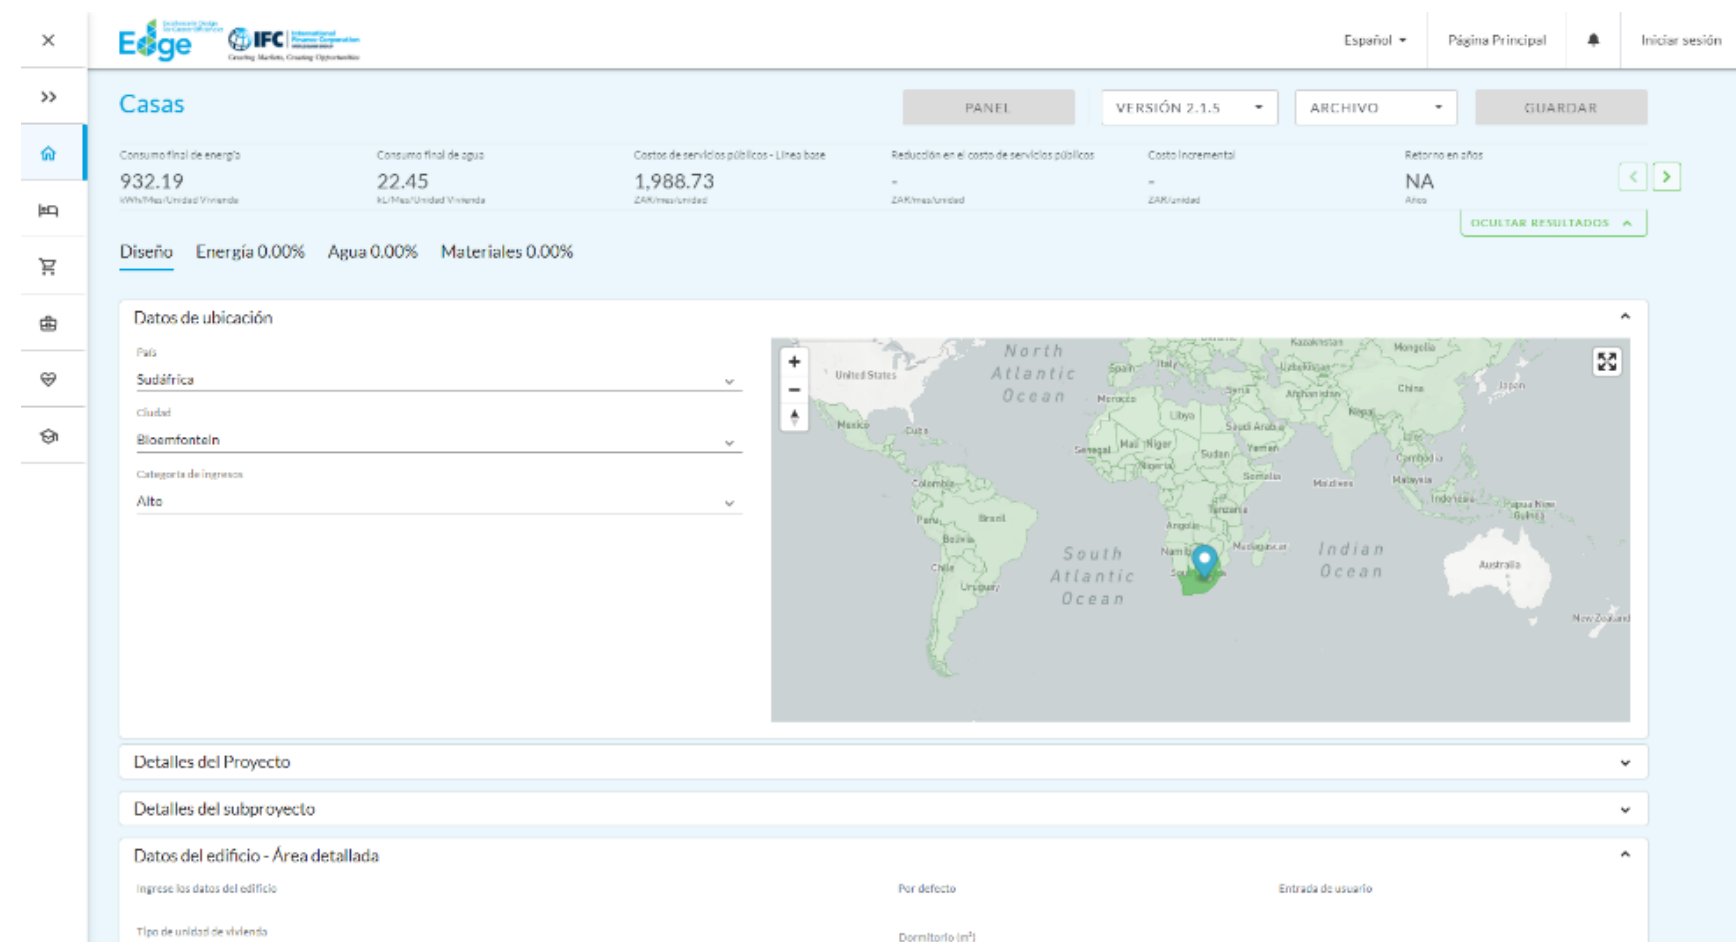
Edge IFC International Finance Corporation
Creating Markets, Creating Opportunities

Español | Página Principal | Iniciar sesión

Casas

PANEL | VERSIÓN 2.1.5 | ARCHIVO | GUARDAR

Consumo final de energía
932.19
kWh/Mes/Unidad Vivienda

Consumo final de agua
22.45
kL/Mes/Unidad Vivienda

Costos de servicios públicos - Línea base
1,988.73
ZAR/mes/unidad

Reducción en el costo de servicios públicos
-
ZAR/mes/unidad

Costo incremental
-
ZAR/unidad

Retorno en años
NA
Años

OCULTAR RESULTADOS

Diseño | Energía 0.00% | Agua 0.00% | Materiales 0.00%

Datos de ubicación

País
Sudáfrica

Ciudad
Bloemfontein

Categoría de ingresos
Alto

North Atlantic Ocean
South Atlantic Ocean
Indian Ocean
United States
Mexico
Cuba
Colombia
Peru
Brazil
Bolivia
Chile
Uruguay
Spain
Italy
Morocco
Libya
Mali
Niger
Senegal
Nigeria
Sudan
Syria
Saudi Arabia
Yemen
Somalia
Tanzania
Angola
Namibia
South Africa
Madagascar
Kazakhstan
Uzbekistan
Afghanistan
Nepal
Mongolia
China
Japan
Cambodia
Malaysia
Maldives
Indonesia
Papua New Guinea
Australia
New Zealand

Detalles del Proyecto

Detalles del subproyecto

Datos del edificio - Área detallada

Ingrese los datos del edificio
Por defecto
Entrada de usuario

Tipo de unidad de vivienda
Dormitorio (m²)